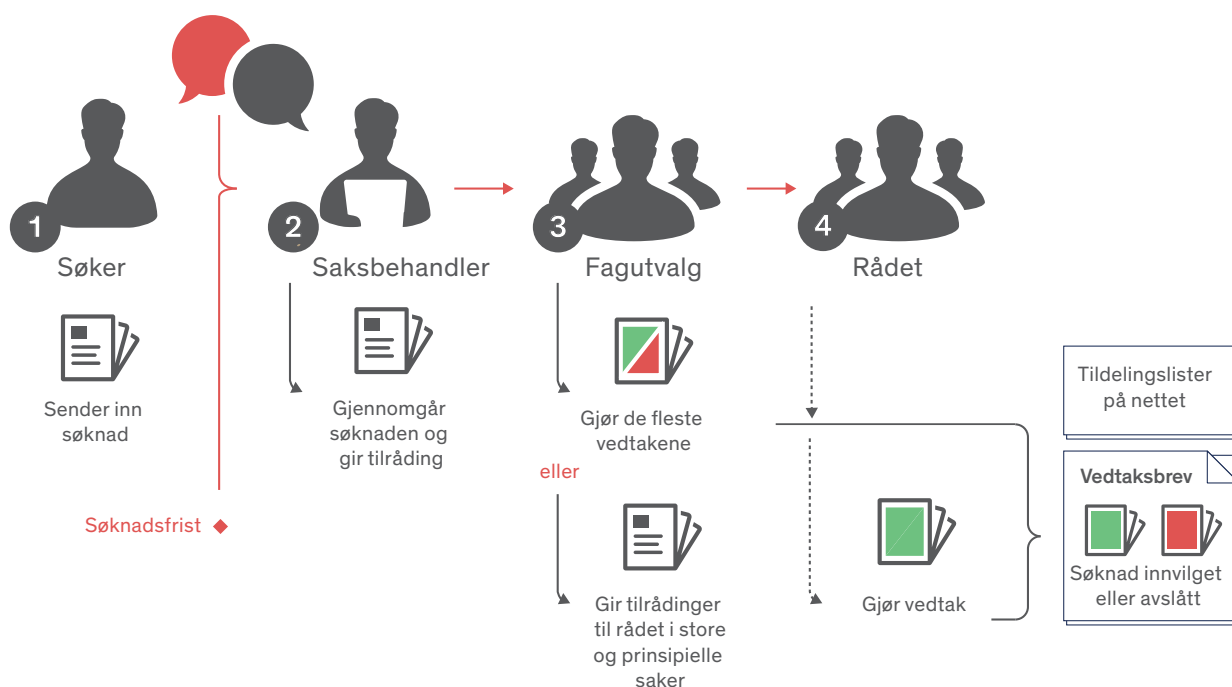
1
Søker

Sender inn søknad

Søknadsfrist

2
Saksbehandler

Gjennomgår søknaden og gir tilråding

3
Fagutvalg

Gjør de fleste vedtakene

eller

Gir tilrådinger til rådet i store og prinsipielle saker

4
Rådet

Gjør vedtak

Tildelingslister på nettet

Vedtaksbrev

Søknad innvilget eller avslått